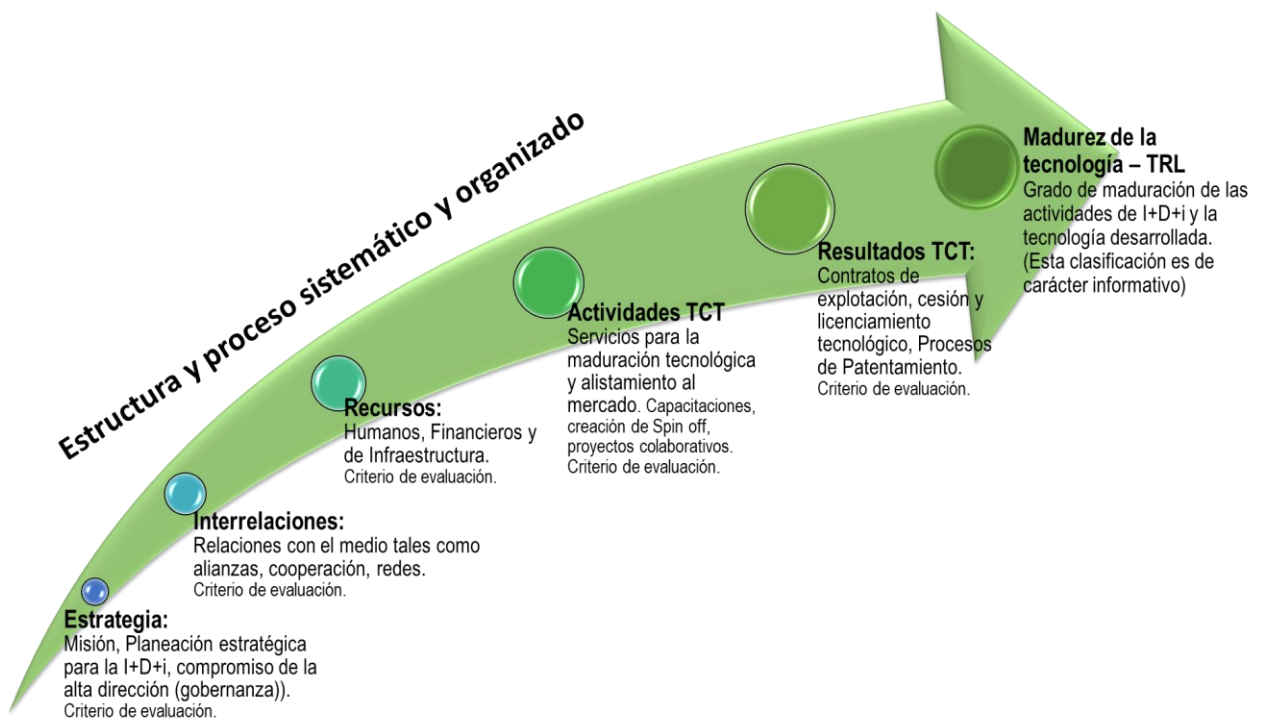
Estructura y proceso sistemático y organizado

Estrategia:
Misión, Planeación estratégica para la I+D+i, compromiso de la alta dirección (gobernanza)).
Criterio de evaluación.

Interrelaciones:
Relaciones con el medio tales como alianzas, cooperación, redes.
Criterio de evaluación.

Recursos:
Humanos, Financieros y de Infraestructura.
Criterio de evaluación.

Actividades TCT
Servicios para la maduración tecnológica y alistamiento al mercado. Capacitaciones, creación de Spin off, proyectos colaborativos.
Criterio de evaluación.

Resultados TCT:
Contratos de explotación, cesión y licenciamiento tecnológico, Procesos de Patentamiento.
Criterio de evaluación.

Madurez de la tecnología – TRL
Grado de maduración de las actividades de I+D+i y la tecnología desarrollada.
(Esta clasificación es de carácter informativo)